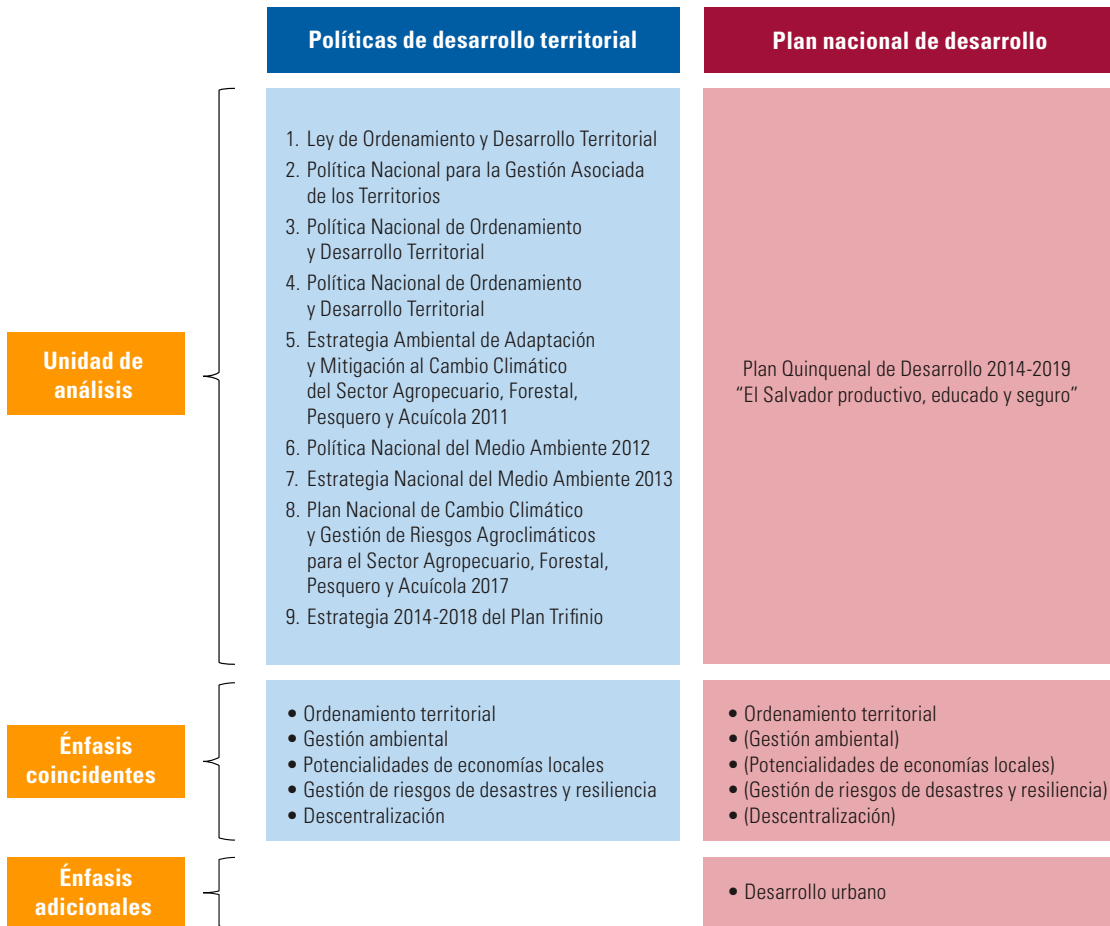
Políticas de desarrollo territorial

Plan nacional de desarrollo

Unidad de análisis

1. Ley de Ordenamiento y Desarrollo Territorial
2. Política Nacional para la Gestión Asociada de los Territorios
3. Política Nacional de Ordenamiento y Desarrollo Territorial
4. Política Nacional de Ordenamiento y Desarrollo Territorial
5. Estrategia Ambiental de Adaptación y Mitigación al Cambio Climático del Sector Agropecuario, Forestal, Pesquero y Acuícola 2011
6. Política Nacional del Medio Ambiente 2012
7. Estrategia Nacional del Medio Ambiente 2013
8. Plan Nacional de Cambio Climático y Gestión de Riesgos Agroclimáticos para el Sector Agropecuario, Forestal, Pesquero y Acuícola 2017
9. Estrategia 2014-2018 del Plan Trifinio

Plan Quinquenal de Desarrollo 2014-2019 “El Salvador productivo, educado y seguro”

Énfasis coincidentes

• Ordenamiento territorial
• Gestión ambiental
• Potencialidades de economías locales
• Gestión de riesgos de desastres y resiliencia
• Descentralización

• Ordenamiento territorial
• (Gestión ambiental)
• (Potencialidades de economías locales)
• (Gestión de riesgos de desastres y resiliencia)
• (Descentralización)

Énfasis adicionales

• Desarrollo urbano